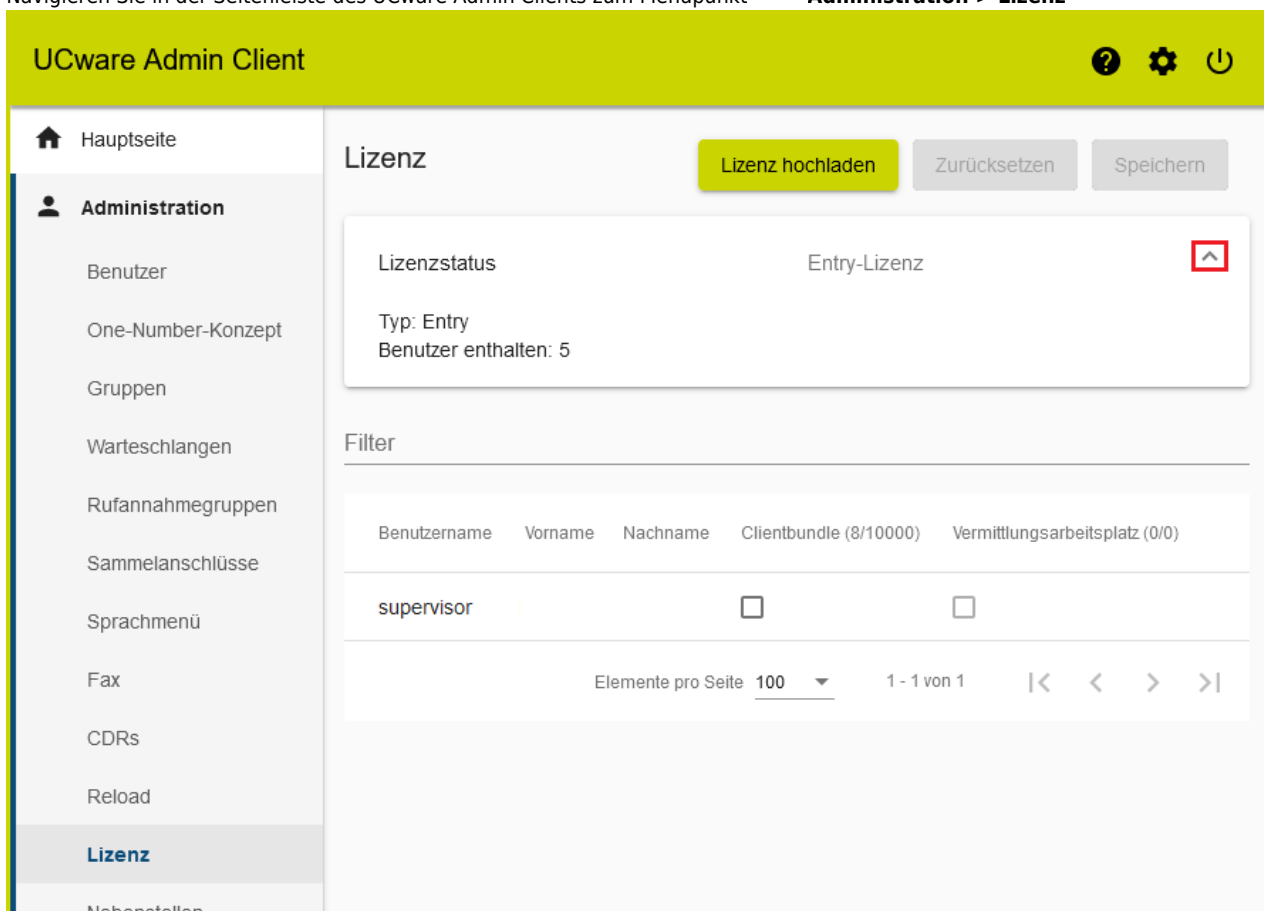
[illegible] Administration > Lizenz

UCware Admin Client

Hauptseite

Administration

Benutzer

One-Number-Konzept

Gruppen

Warteschlangen

Rufannahmegruppen

Sammelanschlüsse

Sprachmenü

Fax

CDRs

Reload

Lizenz

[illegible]

Lizenz

Lizenz hochladen

Zurücksetzen

Speichern

Lizenzstatus

Entry-Lizenz

Typ: Entry
Benutzer enthalten: 5

Filter

| Benutzername | Vorname | Nachname | Clientbundle (8/10000) | Vermittlungsarbeitsplatz (0/0) |
|---|---|---|---|---|
| supervisor | | | ☐ | ☐ |

Elemente pro Seite 100

1 - 1 von 1